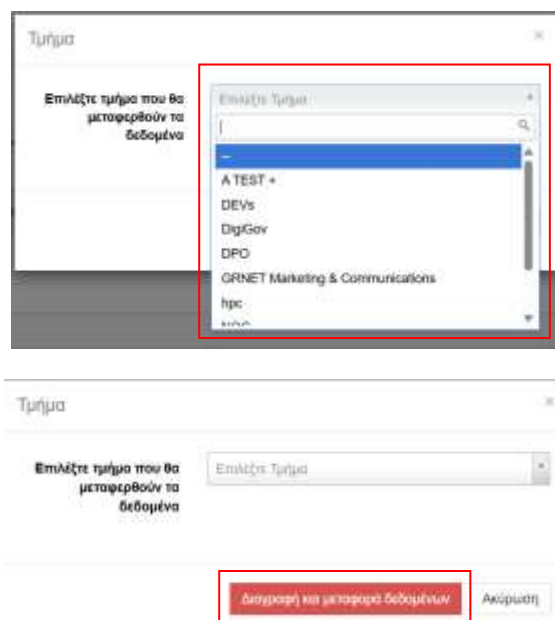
Τμήμα

×

Επιλέξτε τμήμα που θα μεταφερθούν τα δεδομένα

Επιλέξτε Τμήμα

--

A TEST +

DEVs

DigiGov

DPO

GRNET Marketing & Communications

hpc

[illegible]

Τμήμα

×

Επιλέξτε τμήμα που θα μεταφερθούν τα δεδομένα

Επιλέξτε Τμήμα

Διαγραφή και μεταφορά δεδομένων

Ακύρωση